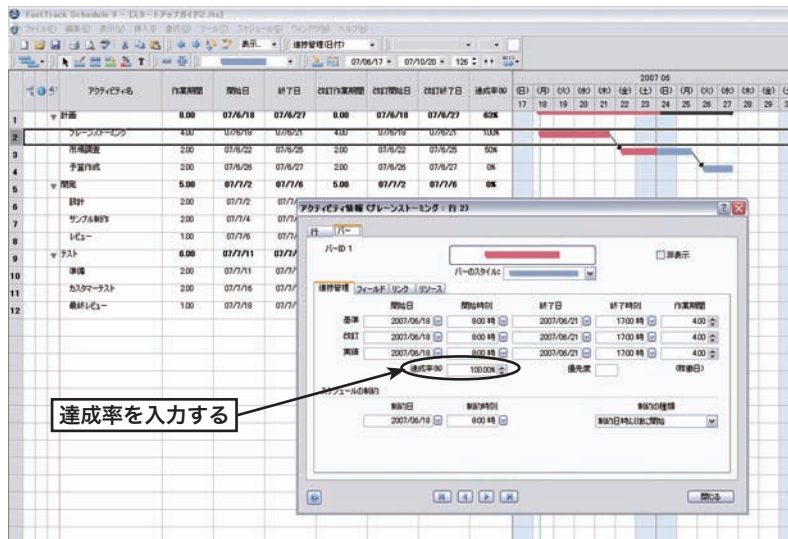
FastTrack Schedule 9 - [スタートアップガイド2.fts]

ファイル(F) 編集(E) 表示(V) 挿入(I) 書式(O) ツール(T) スケジュール(S) ウィンドウ(W) ヘルプ(H)

表示 進捗管理(日付)

07/06/17 07/10/20 126

| | アクティビティ名 | 作業期間 | 開始日 | 終了日 | 改訂作業期間 | 改訂開始日 | 改訂終了日 | 達成率(%) |
|---|---|---|---|---|---|---|---|---|
| 1 | 計画 | 8.00 | 07/6/18 | 07/6/27 | 8.00 | 07/6/18 | 07/6/27 | 63% |
| 2 | ブレーンストーミング | 4.00 | 07/6/18 | 07/6/21 | 4.00 | 07/6/18 | 07/6/21 | 100% |
| 3 | 市場調査 | 2.00 | 07/6/22 | 07/6/25 | 2.00 | 07/6/22 | 07/6/25 | 50% |
| 4 | 予算作成 | 2.00 | 07/6/26 | 07/6/27 | 2.00 | 07/6/26 | 07/6/27 | 0% |
| 5 | 開発 | 5.00 | 07/7/2 | 07/7/6 | 5.00 | 07/7/2 | 07/7/6 | 0% |
| 6 | 設計 | 2.00 | 07/7/2 | 07/ | | | | |
| 7 | サンプル制作 | 2.00 | 07/7/4 | 07/ | | | | |
| 8 | レビュー | 1.00 | 07/7/6 | 07/ | | | | |
| 9 | テスト | 6.00 | 07/7/11 | 07/ | | | | |
| 10 | 準備 | 2.00 | 07/7/11 | 07/ | | | | |
| 11 | カスタマーテスト | 2.00 | 07/7/16 | 07/ | | | | |
| 12 | 最終レビュー | 1.00 | 07/7/18 | 07/ | | | | |

2007 06
(日) (月) (火) (水) (木) (金) (土) (日) (月) (火) (水) (木) (金)
17 18 19 20 21 22 23 24 25 26 27 28 29

アクティビティ情報 (ブレーンストーミング : 行 2)
行 バー
バーID 1
非表示
バーのスタイル:
進捗管理 フィールド リンク リソース

| | 開始日 | 開始時刻 | 終了日 | 終了時刻 | 作業期間 |
|---|---|---|---|---|---|
| 基準 | 2007/06/18 | 8:00 時 | 2007/06/21 | 17:00 時 | 4.00 |
| 改訂 | 2007/06/18 | 8:00 時 | 2007/06/21 | 17:00 時 | 4.00 |
| 実績 | 2007/06/18 | 8:00 時 | 2007/06/21 | 17:00 時 | 4.00 |

達成率(%) 100.00% 優先度 (稼働日)

スケジュールの制約
制約日 2007/06/18 制約時刻 8:00 時 制約の種類 制約日時以降に開始

閉じる

達成率を入力する